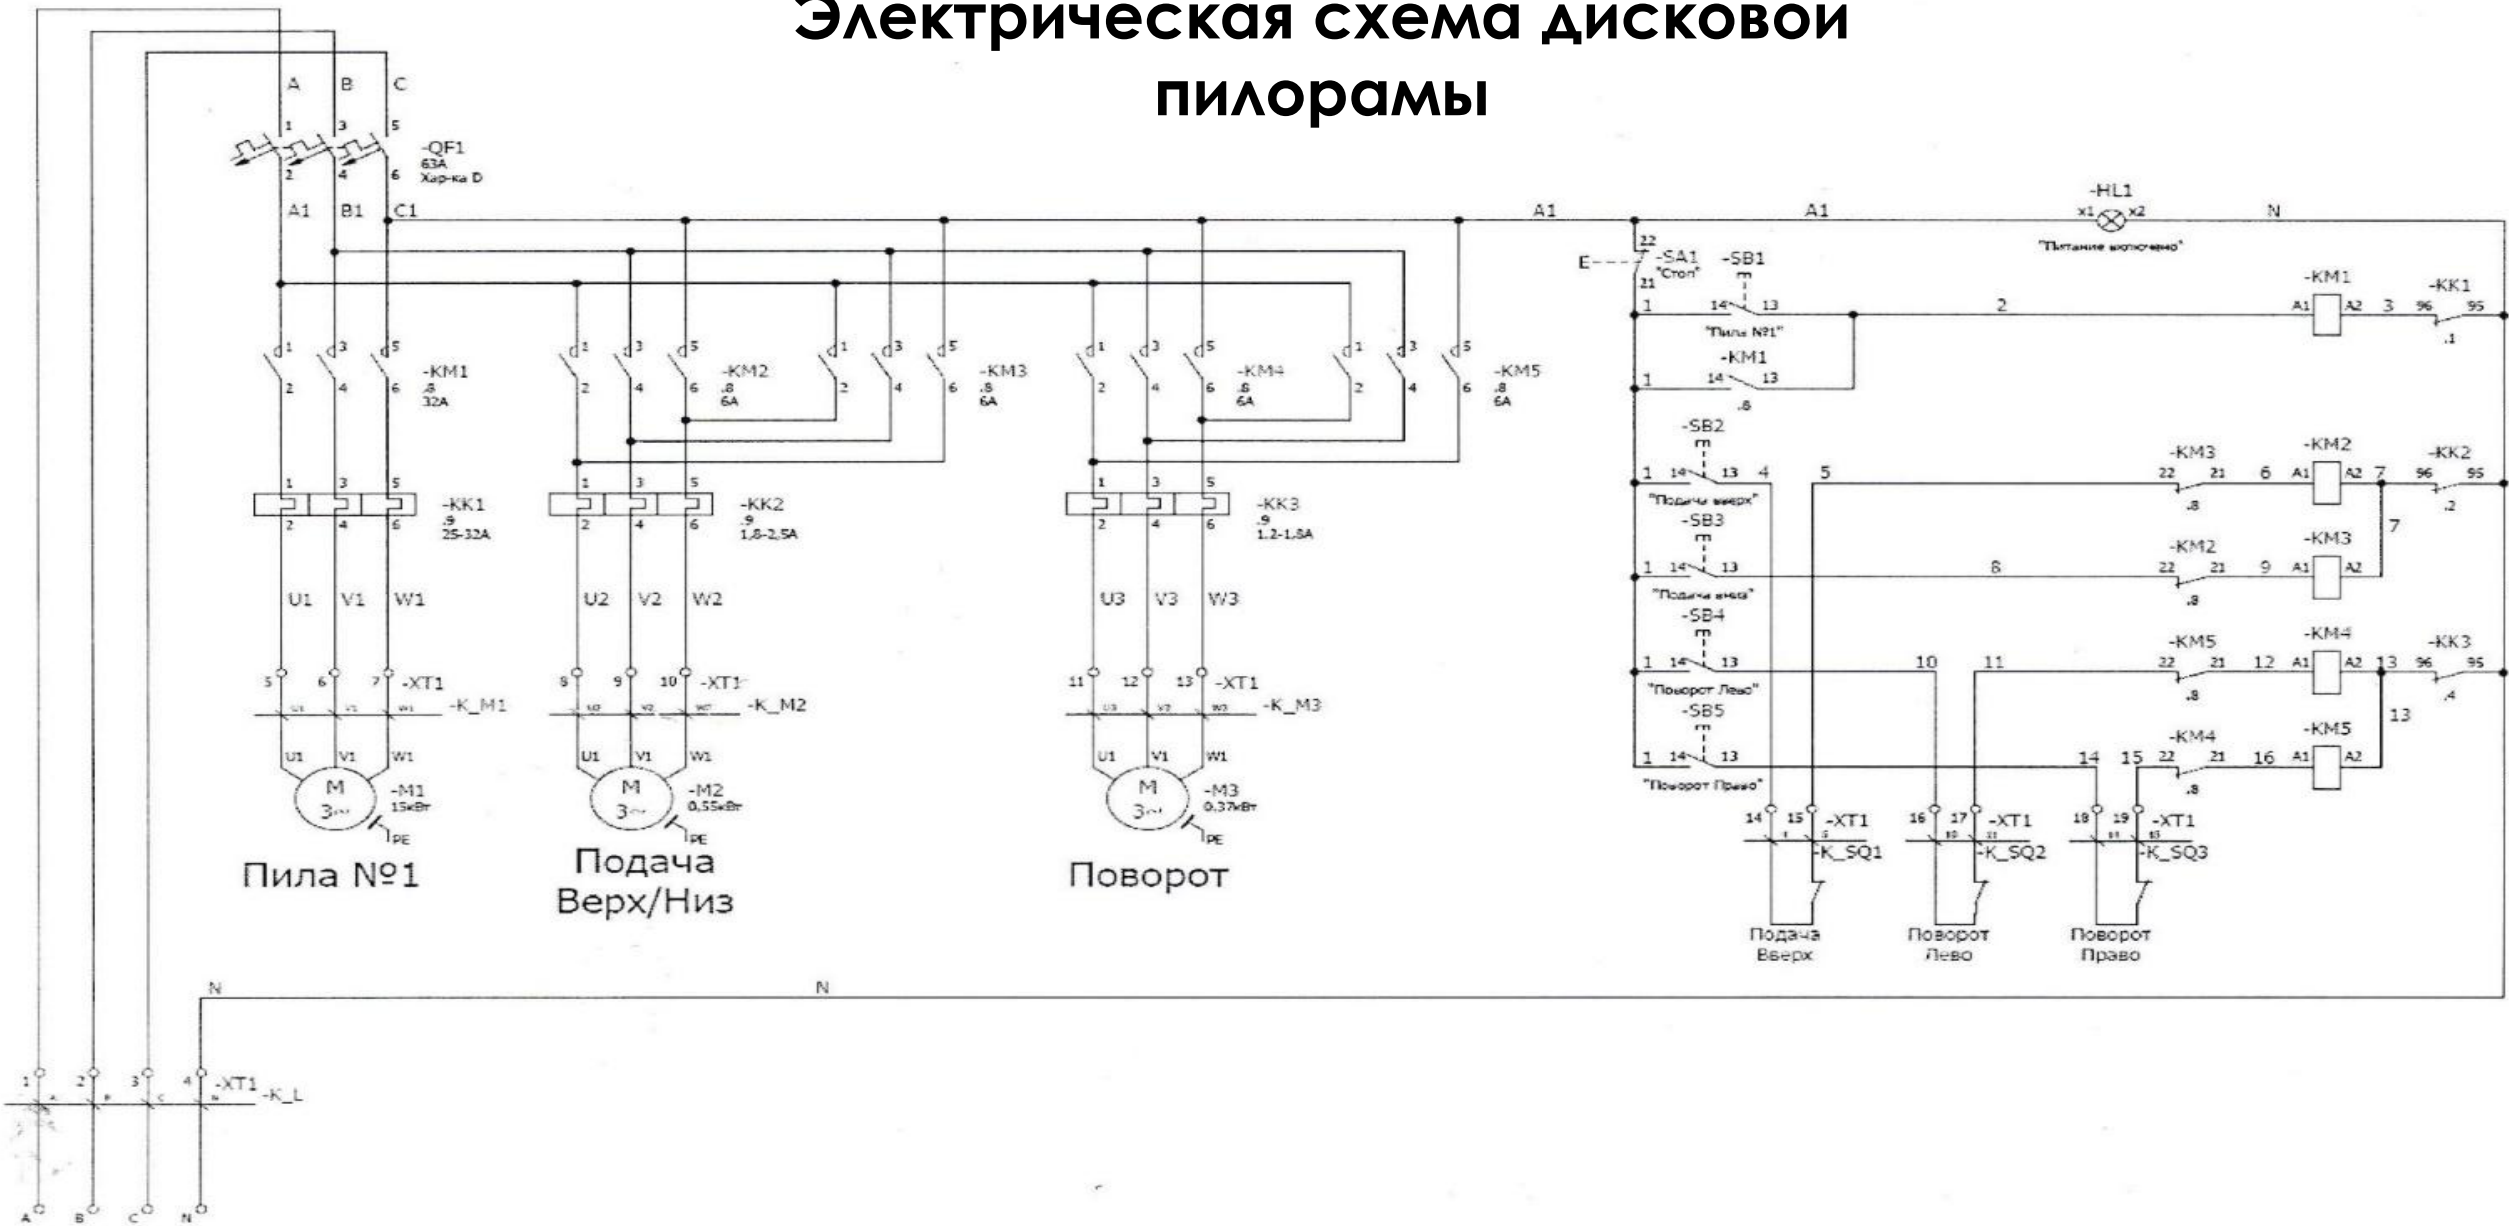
Электрическая схема дисковой пилорамы

A B C
1 3 5
-QF1
63A
Хар-ка D
2 4 6
A1 B1 C1

A1 A1 -HL1 N
x1 x2
"Питание включено"

E 22 -SA1 "Стоп" 21
-SB1
1 14 13 2 -KM1 A1 A2 3 -KK1 96 95 .1
"Пила №1"
-KM1
1 14 13
.6

-SB2
1 14 13 4 5 -KM3 22 21 6 -KM2 A1 A2 7 -KK2 96 95
"Подача вверх" .8 .2
-SB3 7
1 14 13 8 -KM2 22 21 9 -KM3 A1 A2
"Подача вниз" .8
-SB4
1 14 13 10 11 -KM5 22 21 12 -KM4 A1 A2 13 -KK3 96 95
"Поворот Лево" .8 .4
-SB5 13
1 14 13 14 15 -KM4 22 21 16 -KM5 A1 A2
"Поворот Право" .8

-KM1 .8 32A
-KM2 .8 6A
-KM3 .8 6A
-KM4 .8 6A
-KM5 .8 6A

-KK1 .9 25-32A
-KK2 .9 1,6-2,5A
-KK3 .9 1,2-1,8A

U1 V1 W1
U2 V2 W2
U3 V3 W3

5 6 7 -XT1 -K_M1
8 9 10 -XT1 -K_M2
11 12 13 -XT1 -K_M3

U1 V1 W1 M 3~ -M1 15кВт PE
U1 V1 W1 M 3~ -M2 0,55кВт PE
U1 V1 W1 M 3~ -M3 0,37кВт PE

Пила №1
Подача Верх/Низ
Поворот

14 15 -XT1 -K_SQ1
16 17 -XT1 -K_SQ2
18 19 -XT1 -K_SQ3

Подача Вверх
Поворот Лево
Поворот Право

N N

1 2 3 4 -XT1 -K_L
A B C N